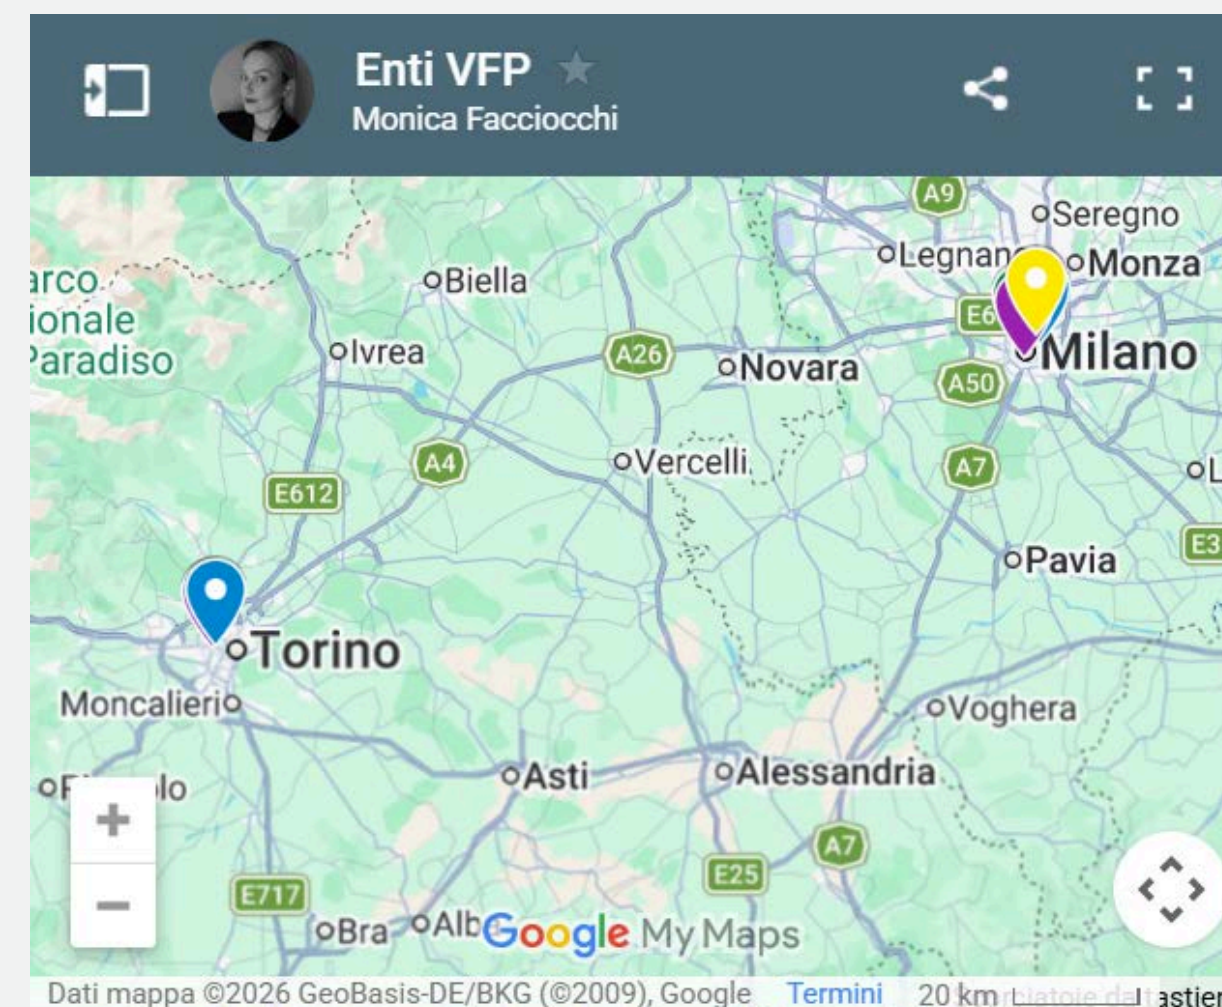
Enti VFP
Monica Facciocchi

A9
Seregno
Legnano
Monza
arco
ionale
Paradiso
Biella
E6
Milano
Ivrea
A26
Novara
A50
A4
Vercelli
A7
L
E612
Pavia
E3
Torino
Moncalieri
Voghera
P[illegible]lo
Asti
Alessandria
+
A7
E25
−
E717
Bra
Alb
Google My Maps

Dati mappa ©2026 GeoBasis-DE/BKG (©2009), Google Termini 20 km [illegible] astier